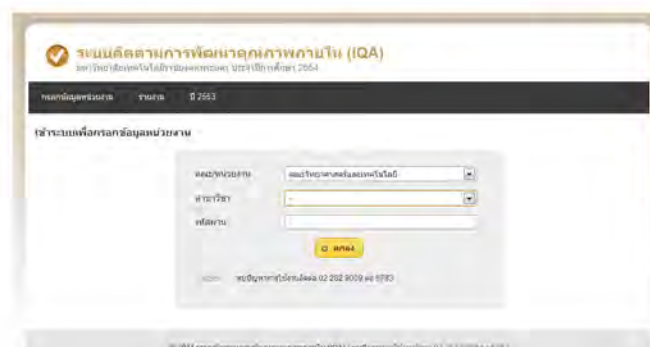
ระบบติดตามการพัฒนาคุณภาพภายใน (IQA)

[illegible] ประจำปีการศึกษา 2554

กรอกข้อมูลหน่วยงาน รายงาน ปี 2553

เข้าระบบเพื่อกรอกข้อมูลหน่วยงาน

คณะ/หน่วยงาน คณะวิทยาศาสตร์และเทคโนโลยี

สาขาวิชา -

รหัสผ่าน

ตกลง

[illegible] หากมีปัญหาการใช้งานโทร 02 282 9009 ต่อ 6783

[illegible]